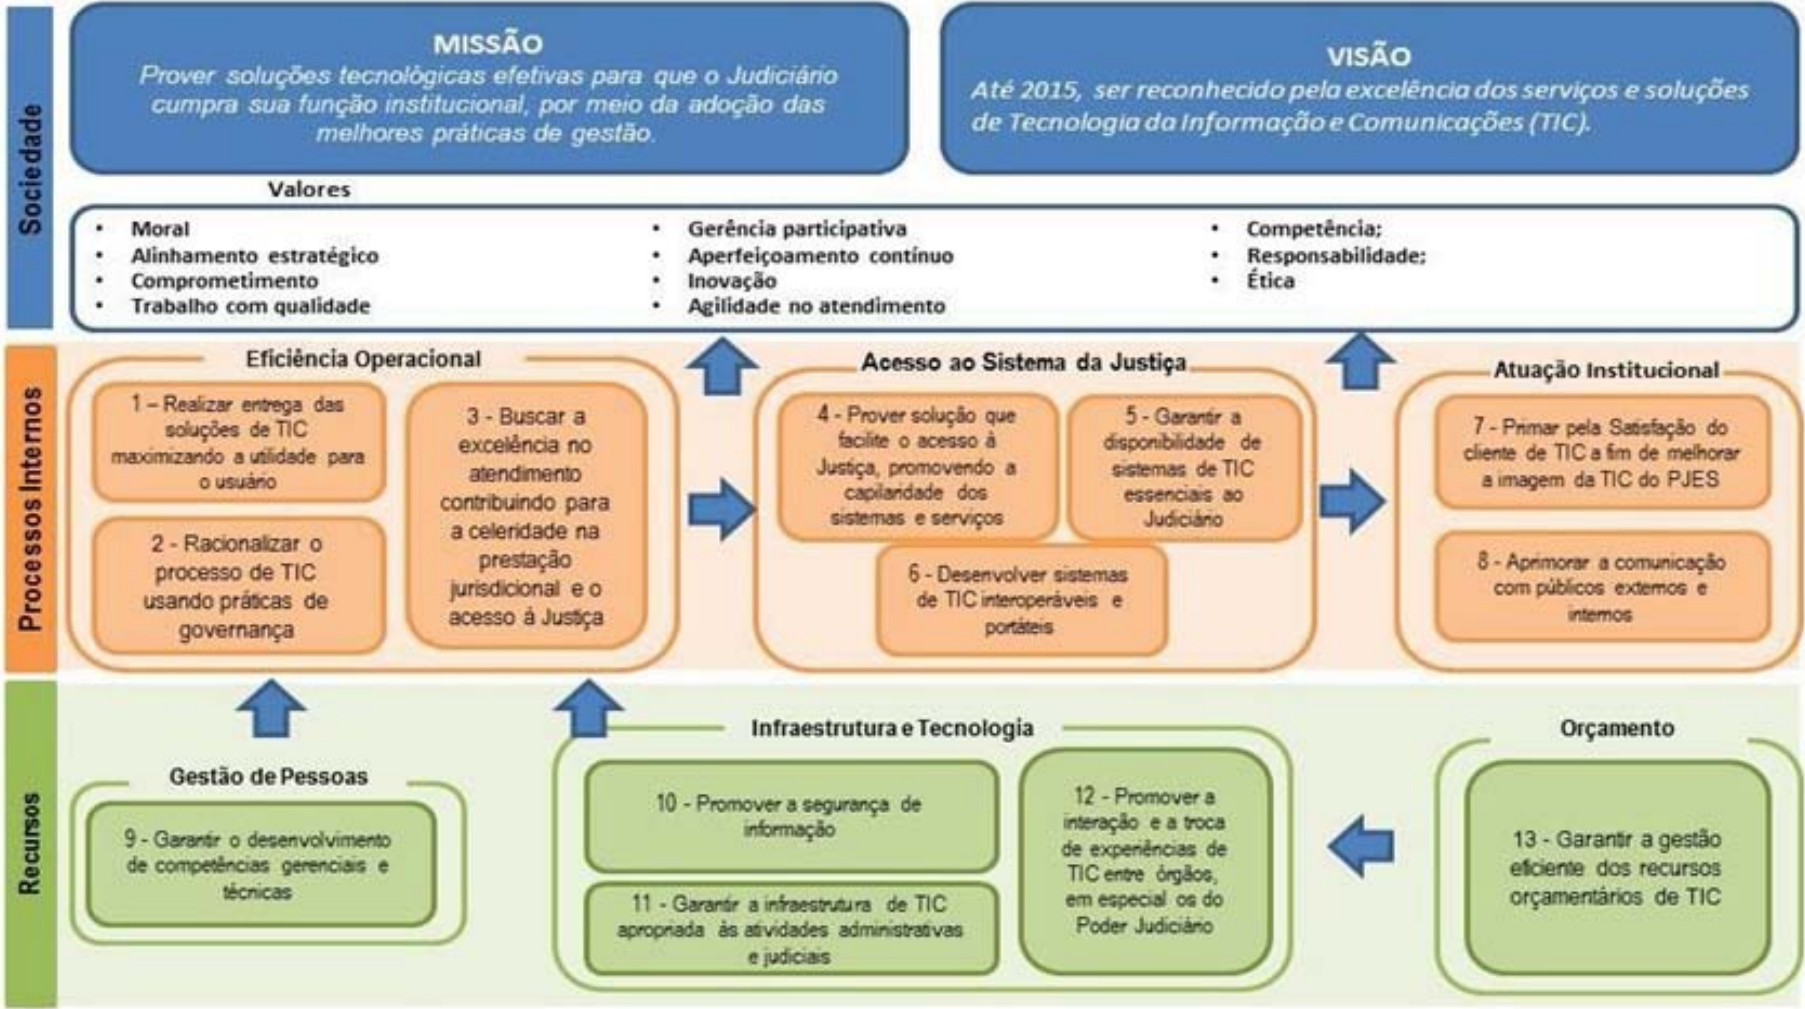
Sociedade

MISSÃO
Prover soluções tecnológicas efetivas para que o Judiciário cumpra sua função institucional, por meio da adoção das melhores práticas de gestão.

VISÃO
Até 2015, ser reconhecido pela excelência dos serviços e soluções de Tecnologia da Informação e Comunicações (TIC).

Valores
• Moral
• Alinhamento estratégico
• Comprometimento
• Trabalho com qualidade
• Gerência participativa
• Aperfeiçoamento contínuo
• Inovação
• Agilidade no atendimento
• Competência;
• Responsabilidade;
• Ética

Processos Internos

Eficiência Operacional
1 – Realizar entrega das soluções de TIC maximizando a utilidade para o usuário
2 - Racionalizar o processo de TIC usando práticas de governança
3 - Buscar a excelência no atendimento contribuindo para a celeridade na prestação jurisdicional e o acesso à Justiça

Acesso ao Sistema da Justiça
4 - Prover solução que facilite o acesso à Justiça, promovendo a capilaridade dos sistemas e serviços
5 - Garantir a disponibilidade de sistemas de TIC essenciais ao Judiciário
6 - Desenvolver sistemas de TIC interoperáveis e portáteis

Atuação Institucional
7 - Primar pela Satisfação do cliente de TIC a fim de melhorar a imagem da TIC do PJES
8 - Aprimorar a comunicação com públicos externos e internos

Recursos

Gestão de Pessoas
9 - Garantir o desenvolvimento de competências gerenciais e técnicas

Infraestrutura e Tecnologia
10 - Promover a segurança de informação
11 - Garantir a infraestrutura de TIC apropriada às atividades administrativas e judiciais
12 - Promover a interação e a troca de experiências de TIC entre órgãos, em especial os do Poder Judiciário

Orçamento
13 - Garantir a gestão eficiente dos recursos orçamentários de TIC